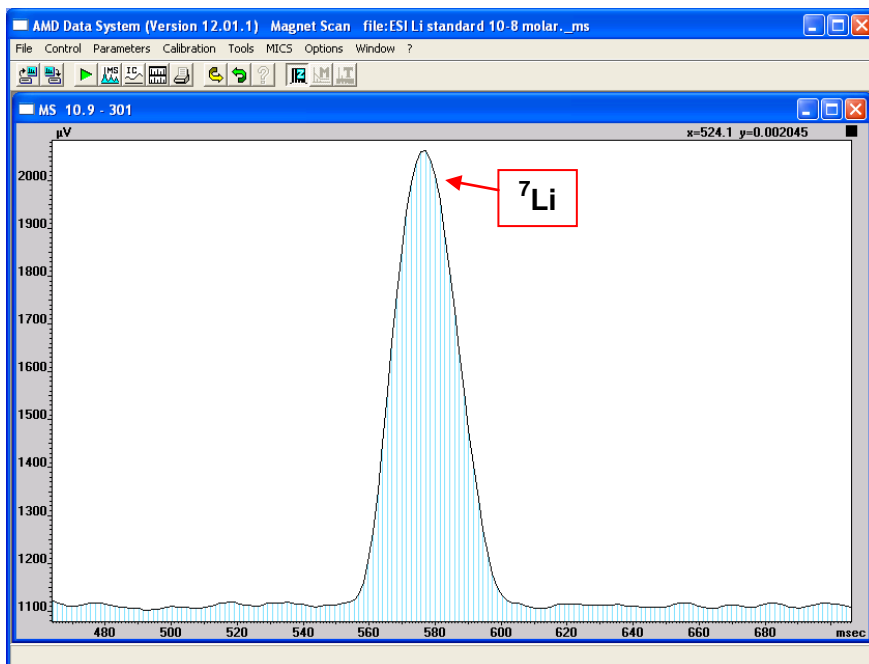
AMD Data System (Version 12.01.1) Magnet Scan file:ESI Li standard 10-8 molar._ms

File Control Parameters Calibration Tools MICS Options Window ?

MS IC

MS 10.9 - 301

µV

x=524.1 y=0.002045

$^7$Li

2000
1900
1800
1700
1600
1500
1400
1300
1200
1100

480 500 520 540 560 580 600 620 640 660 680 msec